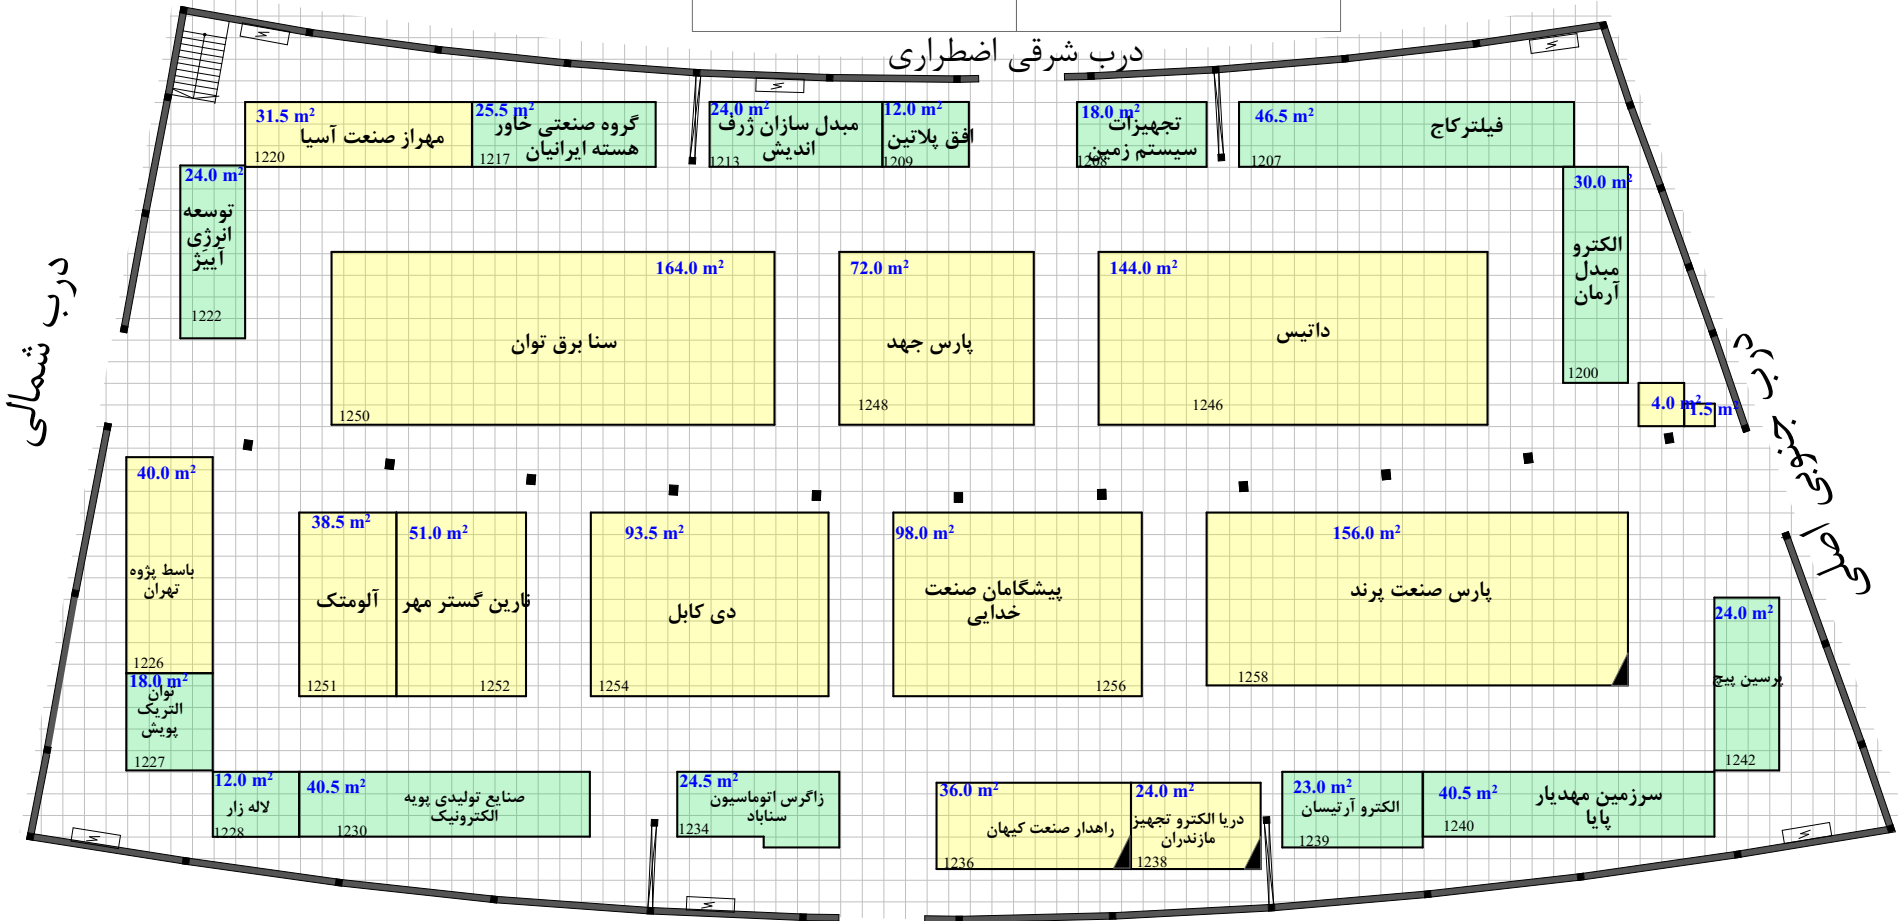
درب شرقی اضطراری

درب شمالی

درب جنوبی اصلی

31.5 m²
مهراز صنعت آسیا
1220

25.5 m²
گروه صنعتی خاور هسته ایرانیان
1217

24.0 m²
مبدل سازان ژرف اندیش
1213

12.0 m²
افق پلاتین
1209

18.0 m²
تجهیزات سیستم زمین
1208

46.5 m²
فیلترکاج
1207

24.0 m²
توسعه انرژی آییژ
1222

30.0 m²
الکترو مبدل آرمان
1200

164.0 m²
سنا برق توان
1250

72.0 m²
پارس جهد
1248

144.0 m²
داتیس
1246

4.0 m²
1.5 m²

40.0 m²
باسط پژوه تهران
1226

18.0 m²
توان الکتریک پویش
1227

38.5 m²
آلومتک
1251

51.0 m²
نارین گستر مهر
1252

93.5 m²
دی کابل
1254

98.0 m²
پیشگامان صنعت خدایی
1256

156.0 m²
پارس صنعت پرند
1258

24.0 m²
پرسین پیچ
1242

12.0 m²
لاله زار
1228

40.5 m²
صنایع تولیدی پویه الکترونیک
1230

24.5 m²
زاگرس اتوماسیون سناباد
1234

36.0 m²
راهدار صنعت کیهان
1236

24.0 m²
دریا الکترو تجهیز مازندران
1238

23.0 m²
الکترو آرتیسان
1239

40.5 m²
سرزمین مهدیار پایا
1240